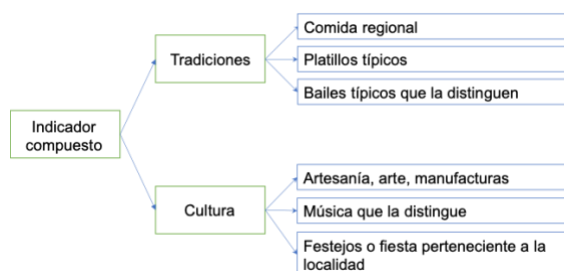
Indicador compuesto

Tradiciones

Comida regional

Platillos típicos

Bailes típicos que la distinguen

Cultura

Artesanía, arte, manufacturas

Música que la distingue

Festejos o fiesta perteneciente a la localidad